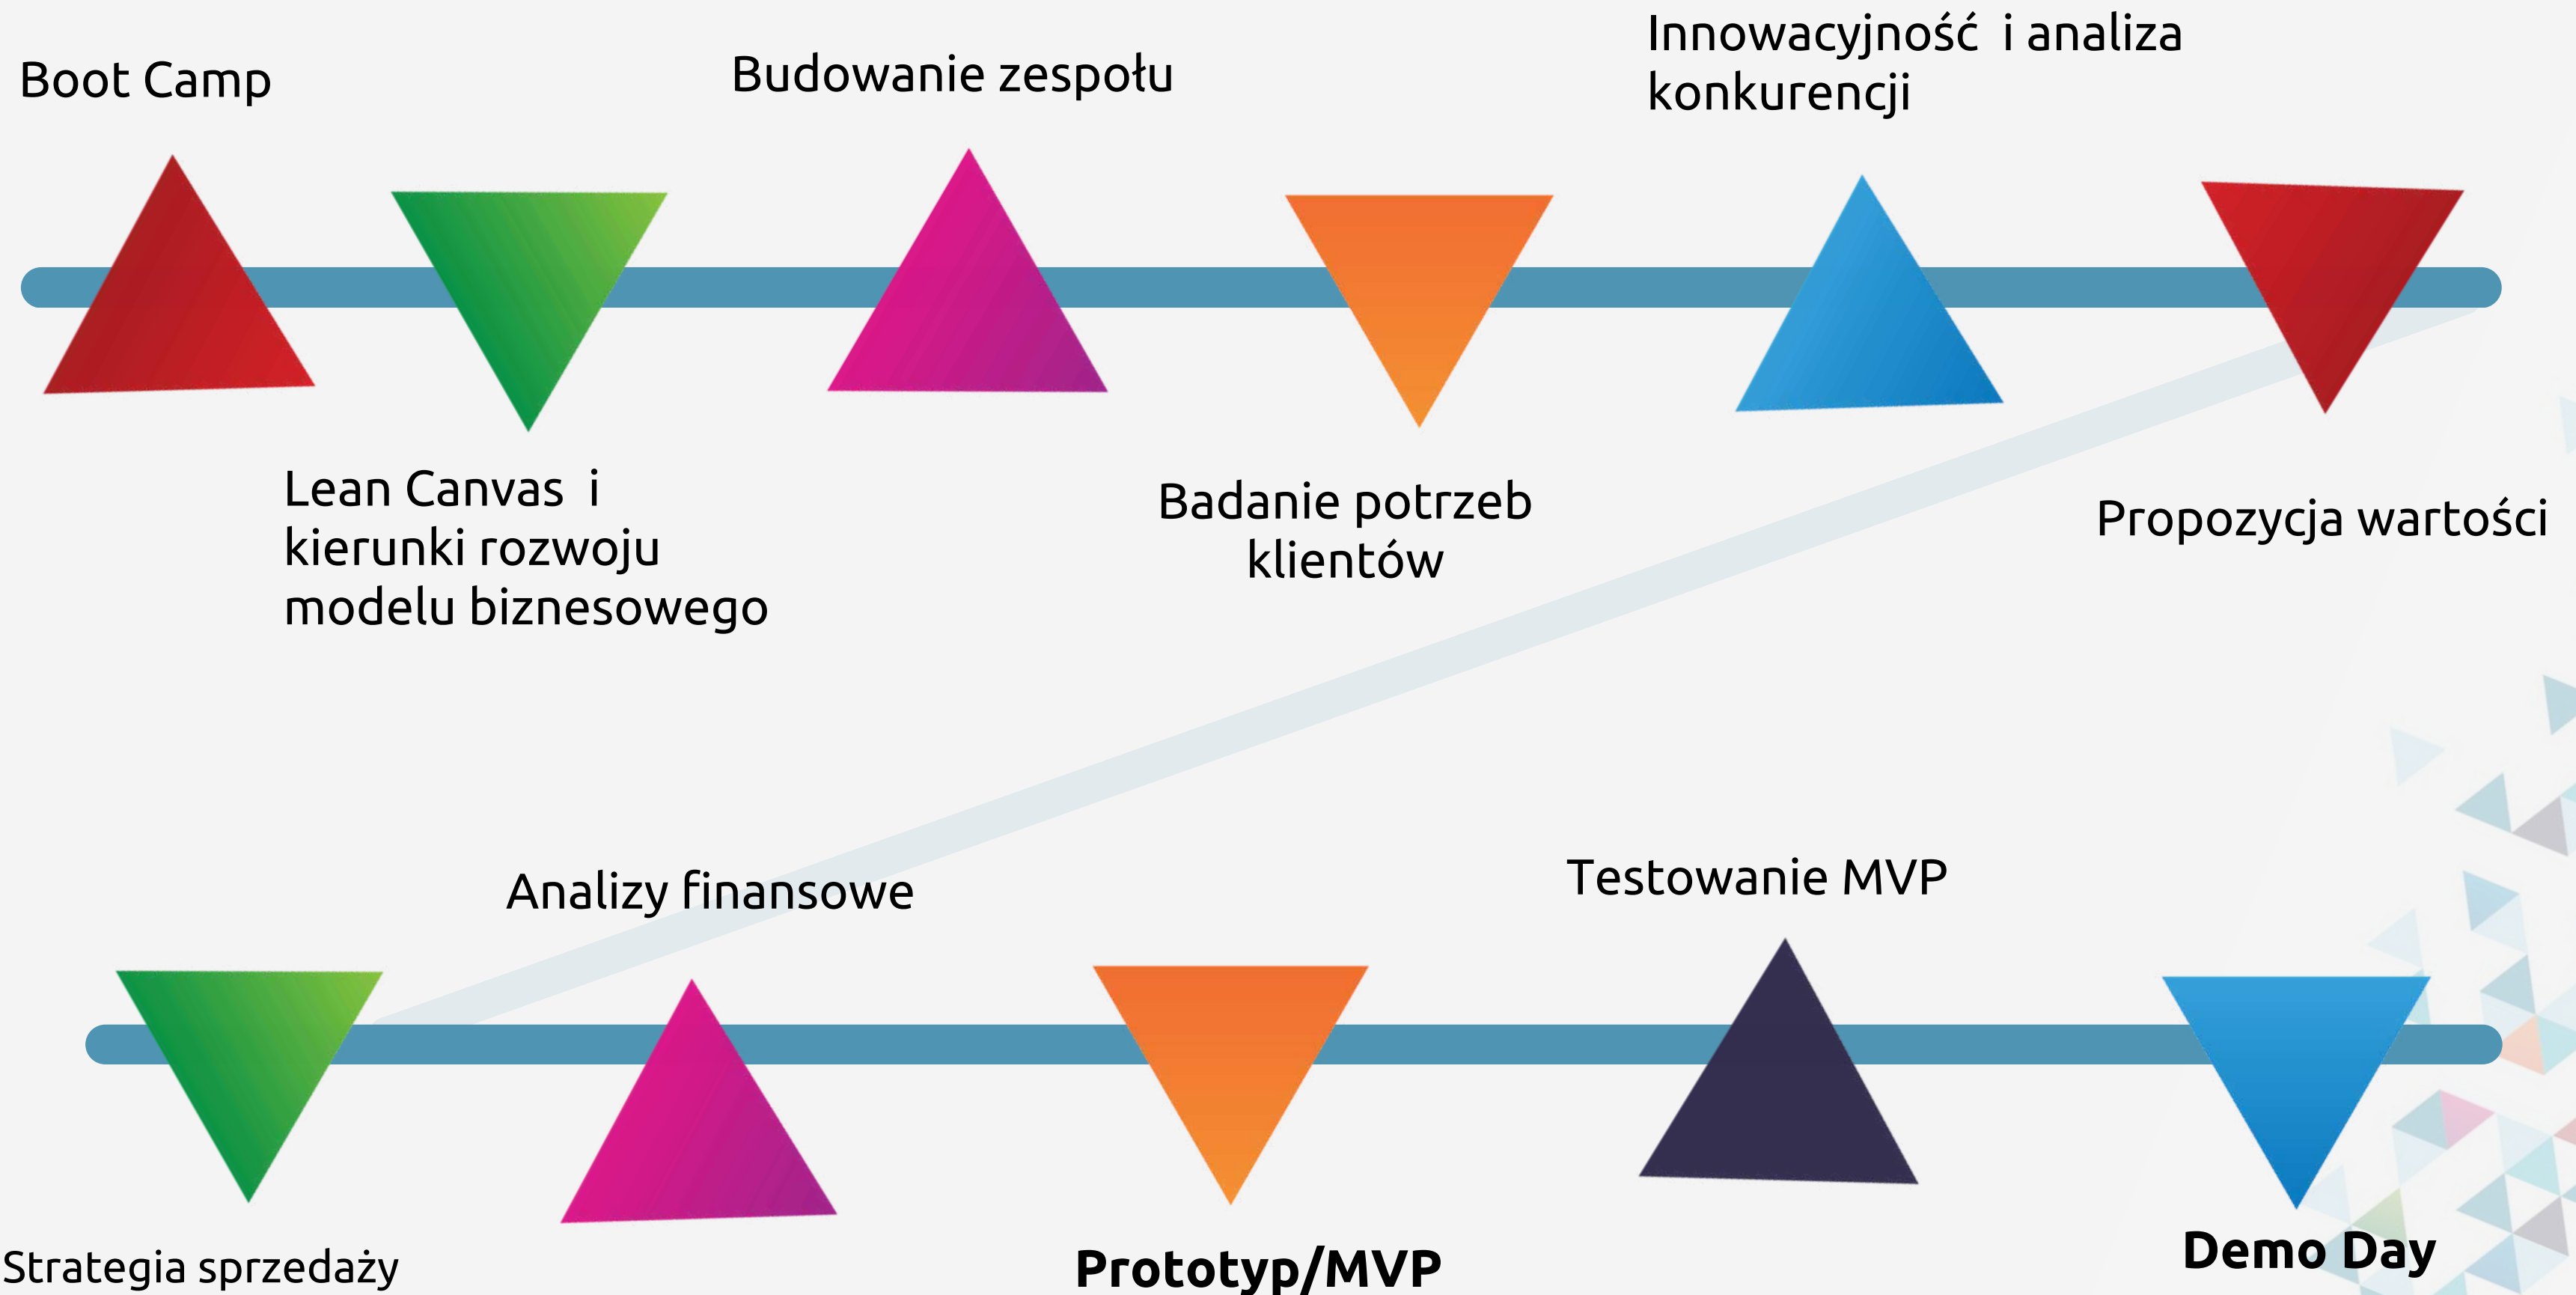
Boot Camp

Budowanie zespołu

Innowacyjność i analiza konkurencji

Lean Canvas i kierunki rozwoju modelu biznesowego

Badanie potrzeb klientów

Propozycja wartości

Analizy finansowe

Testowanie MVP

Strategia sprzedaży

Prototyp/MVP

Demo Day